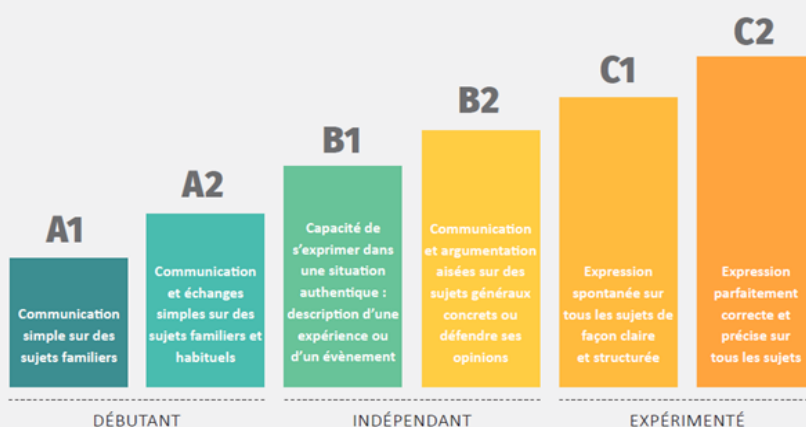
A1

Communication simple sur des sujets familiers

A2

Communication et échanges simples sur des sujets familiers et habituels

B1

Capacité de s'exprimer dans une situation authentique : description d'une expérience ou d'un évènement

B2

Communication et argumentation aisées sur des sujets généraux concrets ou défendre ses opinions

C1

Expression spontanée sur tous les sujets de façon claire et structurée

C2

Expression parfaitement correcte et précise sur tous les sujets

DÉBUTANT

INDÉPENDANT

EXPÉRIMENTÉ